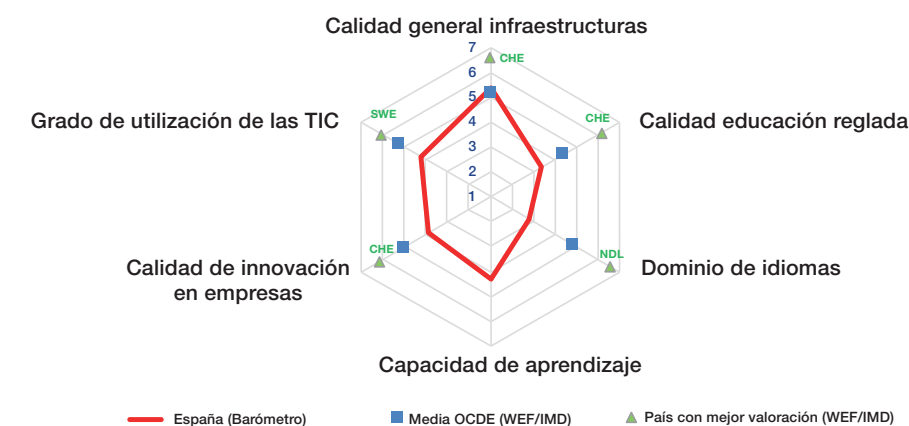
Calidad general infraestructuras

7
6
5
4
3
2
1

CHE

Calidad educación reglada

CHE

Dominio de idiomas

NDL

Capacidad de aprendizaje

Calidad de innovación en empresas

CHE

Grado de utilización de las TIC

SWE

España (Barómetro)
Media OCDE (WEF/IMD)
País con mejor valoración (WEF/IMD)